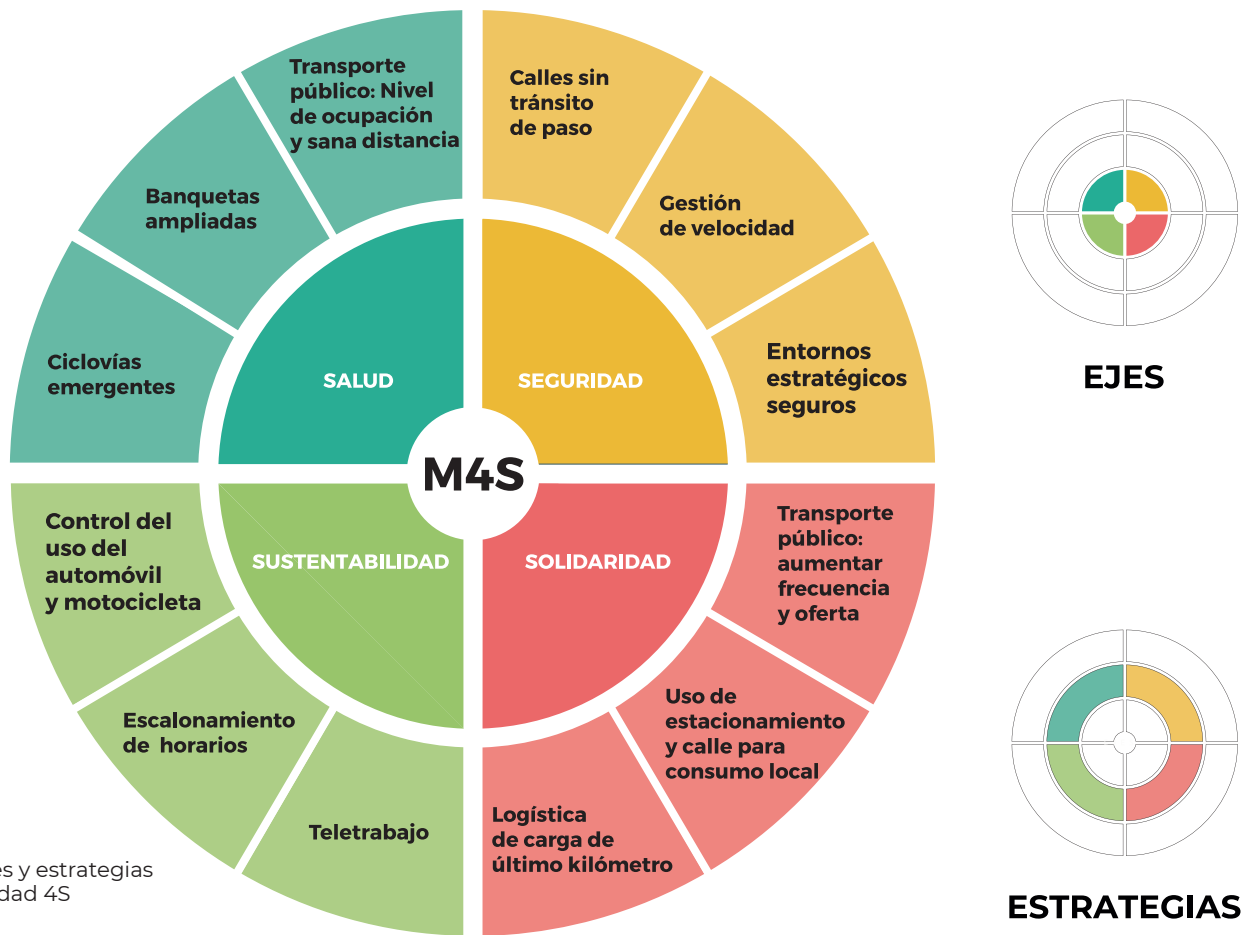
Transporte público: Nivel de ocupación y sana distancia

Banquetas ampliadas

Ciclovías emergentes

Calles sin tránsito de paso

Gestión de velocidad

Entornos estratégicos seguros

SALUD

SEGURIDAD

M4S

SUSTENTABILIDAD

SOLIDARIDAD

Control del uso del automóvil y motocicleta

Escalonamiento de horarios

Teletrabajo

Transporte público: aumentar frecuencia y oferta

Uso de estacionamiento y calle para consumo local

Logística de carga de último kilómetro

es y estrategias
dad 4S

EJES

ESTRATEGIAS